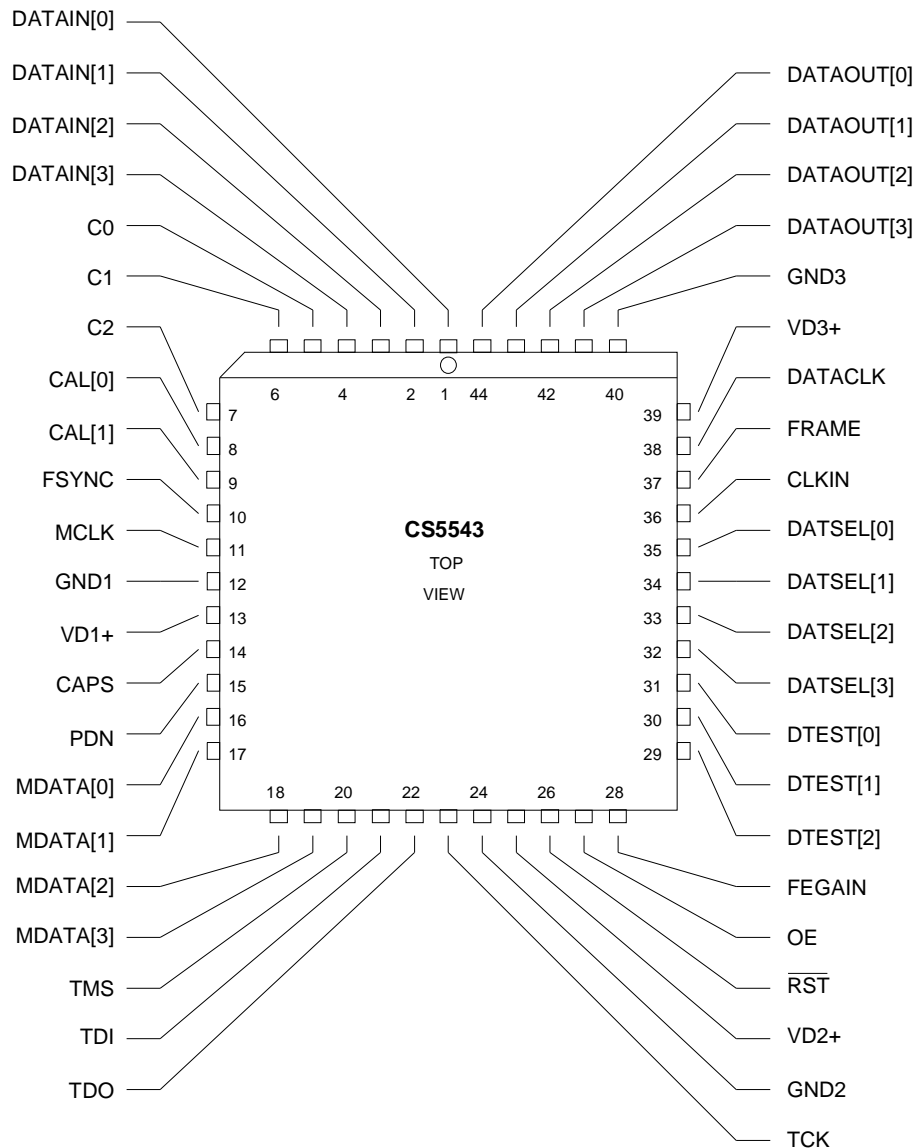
DATAIN[0]
DATAIN[1]
DATAIN[2]
DATAIN[3]
C0
C1
C2
CAL[0]
CAL[1]
FSYNC
MCLK
GND1
VD1+
CAPS
PDN
MDATA[0]
MDATA[1]
MDATA[2]
MDATA[3]
TMS
TDI
TDO

DATAOUT[0]
DATAOUT[1]
DATAOUT[2]
DATAOUT[3]
GND3
VD3+
DATACLK
FRAME
CLKIN
DATSEL[0]
DATSEL[1]
DATSEL[2]
DATSEL[3]
DTEST[0]
DTEST[1]
DTEST[2]
FEGAIN
OE
$\overline{RST}$
VD2+
GND2
TCK

6 4 2 1 44 42 40
7 8 9 10 11 12 13 14 15 16 17
39 38 37 36 35 34 33 32 31 30 29
18 20 22 24 26 28

CS5543
TOP
VIEW